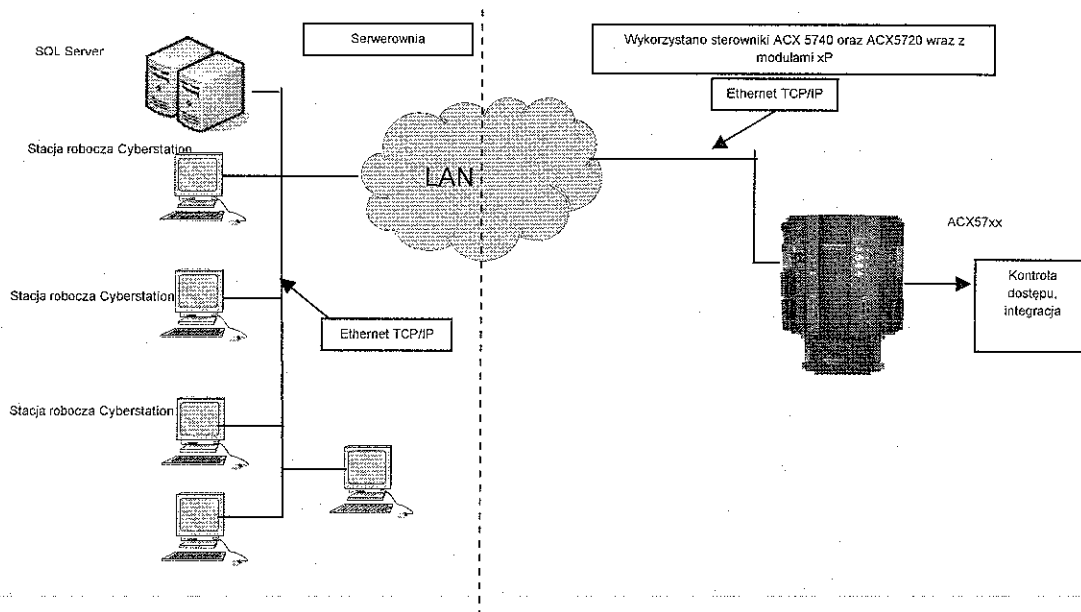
SQL Server

Serwerownia

Wykorzystano sterowniki ACX 5740 oraz ACX5720 wraz z modulami xP

Ethernet TCP/IP

Stacja robocza Cyberstation

LAN

ACX57xx

Stacja robocza Cyberstation

Kontrola dostępu, integracja

Ethernet TCP/IP

Stacja robocza Cyberstation